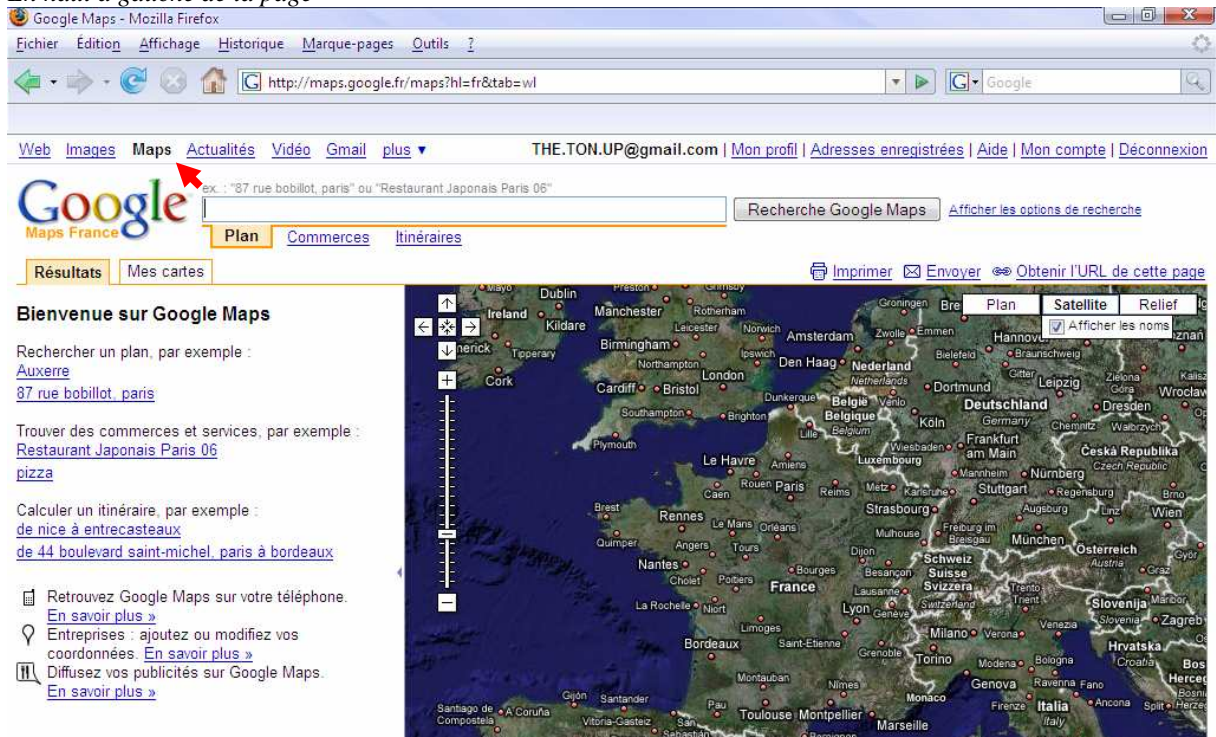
En haut à gauche de la page

Google Maps - Mozilla Firefox

Fichier Édition Affichage Historique Marque-pages Outils ?

http://maps.google.fr/maps?hl=fr&tab=wl

Google

Web Images Maps Actualités Vidéo Gmail plus ▾

THE.TON.UP@gmail.com | Mon profil | Adresses enregistrées | Aide | Mon compte | Déconnexion

Google Maps France

ex. : "87 rue bobillot, paris" ou "Restaurant Japonais Paris 06"

Recherche Google Maps Afficher les options de recherche

Plan Commerces Itinéraires

Résultats Mes cartes

Imprimer Envoyer Obtenir l'URL de cette page

Bienvenue sur Google Maps

Rechercher un plan, par exemple :
Auxerre
87 rue bobillot, paris

Trouver des commerces et services, par exemple :
Restaurant Japonais Paris 06
pizza

Calculer un itinéraire, par exemple :
de nice à entrecasteaux
de 44 boulevard saint-michel, paris à bordeaux

Retrouvez Google Maps sur votre téléphone. En savoir plus »
Entreprises : ajoutez ou modifiez vos coordonnées. En savoir plus »
Diffusez vos publicités sur Google Maps. En savoir plus »

Plan Satellite Relief
Afficher les noms

Dublin Ireland Kildare Limerick Tipperary Cork Manchester Rotherham Leicester Norwich Birmingham Northampton Ipswich London Cardiff Bristol Southampton Brighton Plymouth Amsterdam Zwolle Emmen Groningen Den Haag Nederland Netherlands Dunkerque België Belgique Belgium Venlo Lille Hannover Bielefeld Braunschweig Dortmund Gitter Leipzig Deutschland Germany Köln Dresden Chemnitz Frankfurt am Main Wiesbaden Luxembourg Česká Republika Czech Republic Mannheim Nürnberg Karlsruhe Stuttgart Regensburg Metz Strasbourg Augsburg Le Havre Amiens Rouen Paris Reims Caen Brest Rennes Le Mans Orléans Quimper Angers Tours Nantes Cholet Poitiers France Bourges Dijon Besançon Mulhouse Freiburg im Breisgau München Österreich Austria Linz Wien Brno Graz Schweiz Suisse Svizzera Lausanne Genève Lyon Switzerland Trento Trient La Rochelle Niort Limoges Bordeaux Saint-Étienne Grenoble Milano Verona Venezia Slovenija Slovenia Zagreb Hrvatska Croatia Torino Modena Bologna Genova Ravenna Fano Montauban Nîmes Monaco Firenze Italia Italy Ancona Toulouse Montpellier Marseille Pau Gijón Santander Santiago de Compostela A Coruña Vitoria-Gasteiz San Sebastián Wrocław Zielona Góra Walbrzych Győr Maribor Split Herceg Bosnia Bos Zwolle